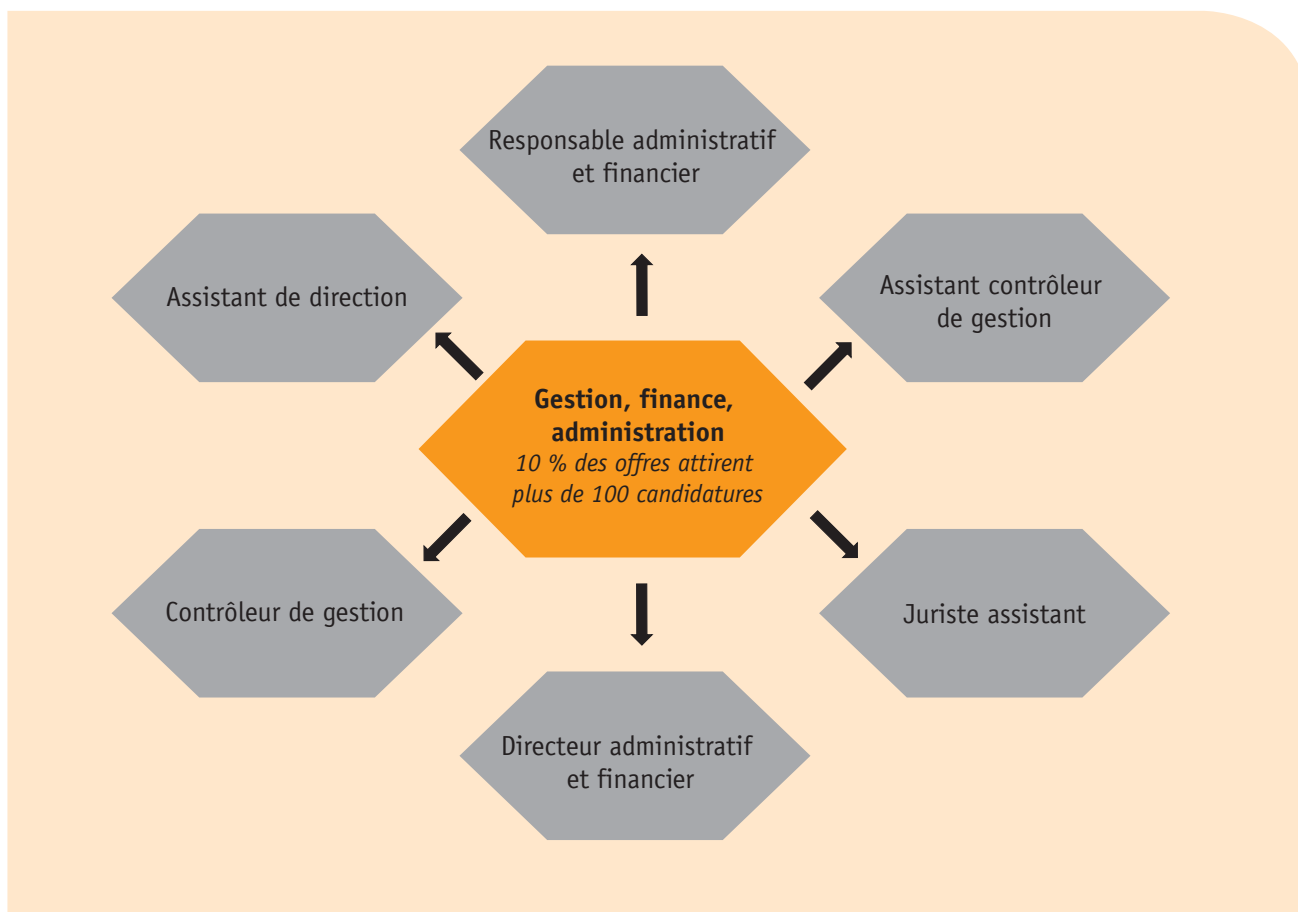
Responsable administratif et financier

Assistant de direction

Assistant contrôleur de gestion

Gestion, finance, administration
10 % des offres attirent plus de 100 candidatures

Contrôleur de gestion

Juriste assistant

Directeur administratif et financier